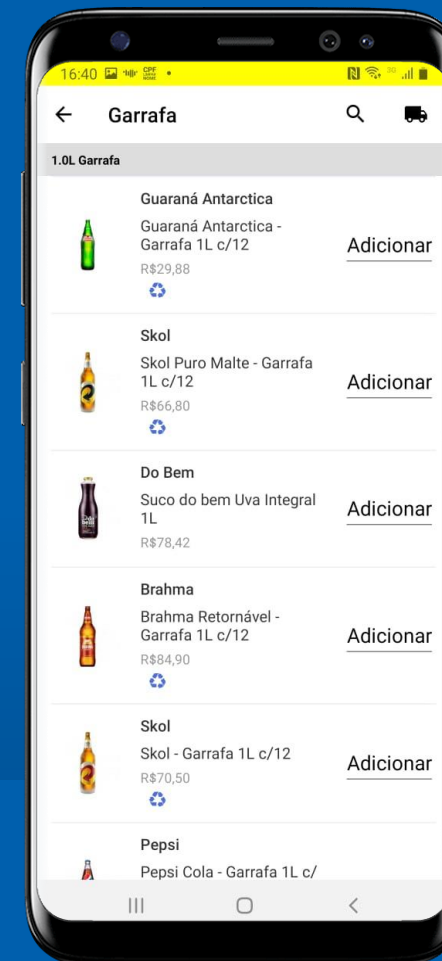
16:40

Garrafa

1.0L Garrafa

Guaraná Antarctica
Guaraná Antarctica - Garrafa 1L c/12
R$29,88
Adicionar

Skol
Skol Puro Malte - Garrafa 1L c/12
R$66,80
Adicionar

Do Bem
Suco do bem Uva Integral 1L
R$78,42
Adicionar

Brahma
Brahma Retornável - Garrafa 1L c/12
R$84,90
Adicionar

Skol
Skol - Garrafa 1L c/12
R$70,50
Adicionar

Pepsi
Pepsi Cola - Garrafa 1L c/